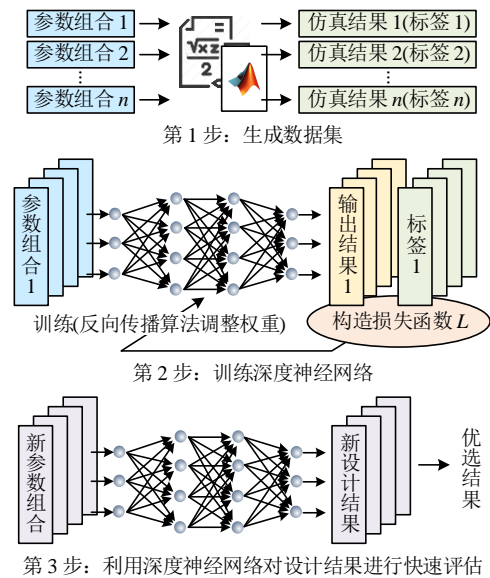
参数组合 1
参数组合 2
⋮
参数组合 $n$

$\frac{\sqrt{x}z}{2}$

仿真结果 1(标签 1)
仿真结果 2(标签 2)
⋮
仿真结果 $n$(标签 $n$)

第 1 步：生成数据集

参数组合 1

输出结果 1

标签 1

训练(反向传播算法调整权重)

构造损失函数 $L$

第 2 步：训练深度神经网络

新参数组合

新设计结果

优选结果

第 3 步：利用深度神经网络对设计结果进行快速评估